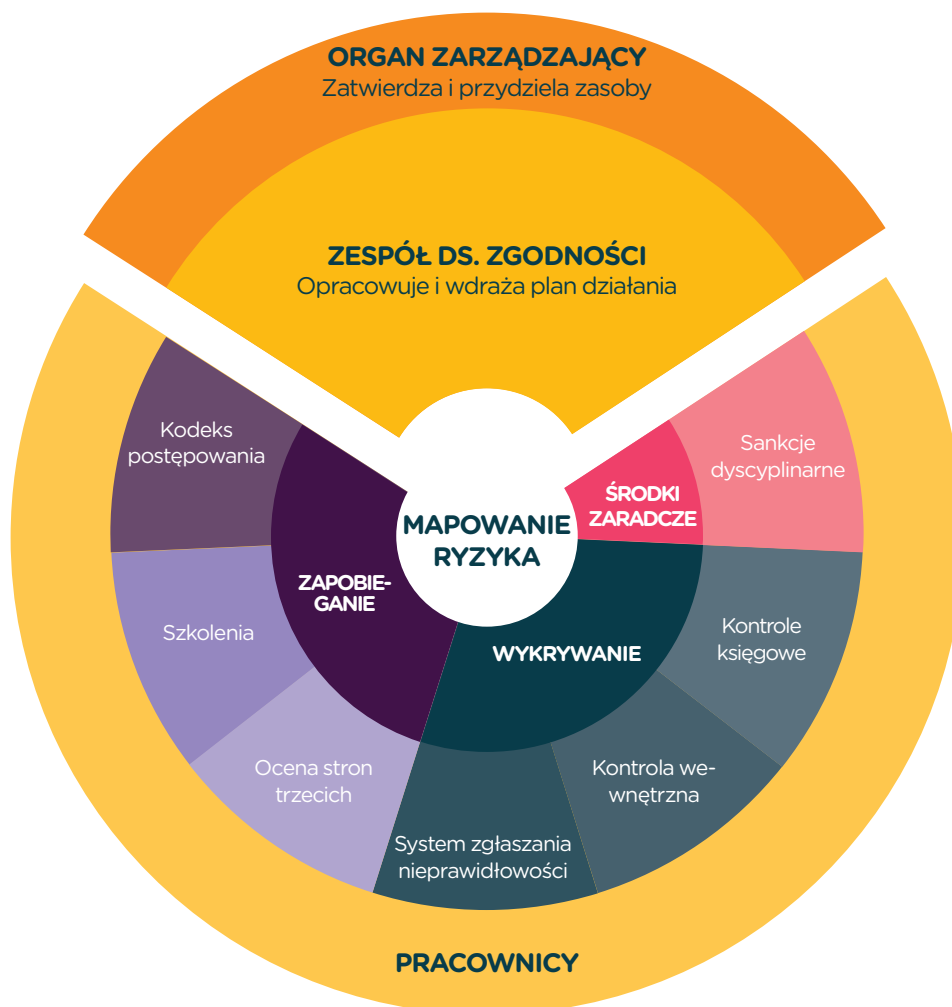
ORGAN ZARZĄDZAJĄCY
Zatwierdza i przydziela zasoby

ZESPÓŁ DS. ZGODNOŚCI
Opracowuje i wdraża plan działania

MAPOWANIE RYZYKA

ZAPOBIEGANIE

Kodeks postępowania

Szkolenia

Ocena stron trzecich

WYKRYWANIE

System zgłaszania nieprawidłowości

Kontrola wewnętrzna

Kontrole księgowe

ŚRODKI ZARADCZE

Sankcje dyscyplinarne

PRACOWNICY